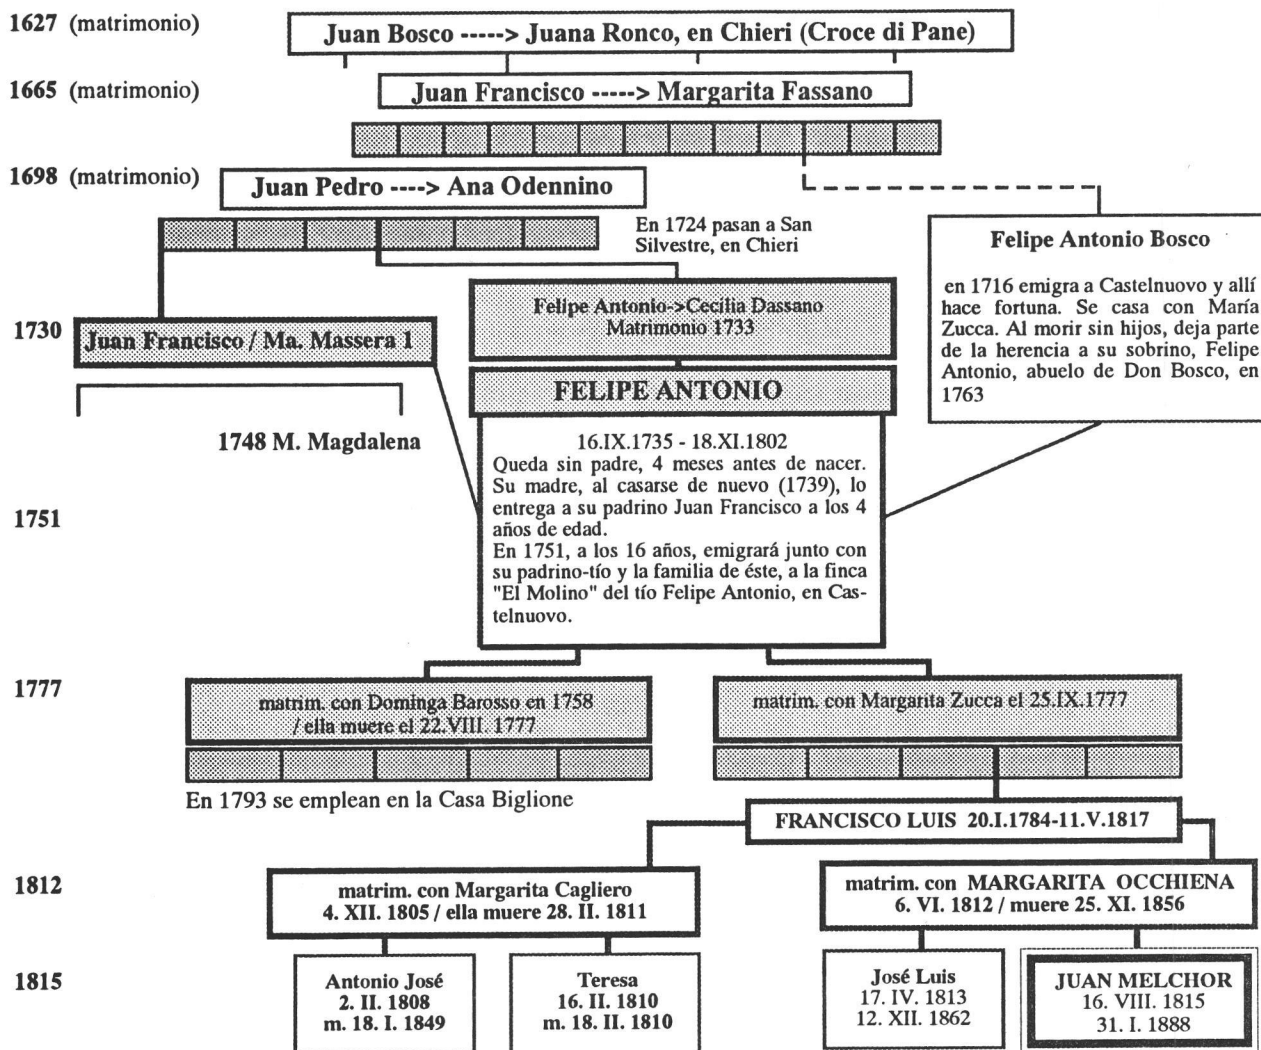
1627 (matrimonio)

Juan Bosco -----> Juana Ronco, en Chieri (Croce di Pane)

1665 (matrimonio)

Juan Francisco -----> Margarita Fassano

1698 (matrimonio)

Juan Pedro ----> Ana Odennino

En 1724 pasan a San Silvestre, en Chieri

Felipe Antonio Bosco

en 1716 emigra a Castelnuovo y allí hace fortuna. Se casa con María Zucca. Al morir sin hijos, deja parte de la herencia a su sobrino, Felipe Antonio, abuelo de Don Bosco, en 1763

1730

Juan Francisco / Ma. Massera 1

Felipe Antonio->Cecilia Dassano
Matrimonio 1733

FELIPE ANTONIO

1748 M. Magdalena

16.IX.1735 - 18.XI.1802
Queda sin padre, 4 meses antes de nacer. Su madre, al casarse de nuevo (1739), lo entrega a su padrino Juan Francisco a los 4 años de edad.
En 1751, a los 16 años, emigrará junto con su padrino-tío y la familia de éste, a la finca "El Molino" del tío Felipe Antonio, en Castelnuovo.

1751

1777

matrim. con Dominga Barosso en 1758 / ella muere el 22.VIII. 1777

matrim. con Margarita Zucca el 25.IX.1777

En 1793 se emplean en la Casa Biglione

FRANCISCO LUIS 20.I.1784-11.V.1817

1812

matrim. con Margarita Cagliero
4. XII. 1805 / ella muere 28. II. 1811

matrim. con MARGARITA OCCHIENA
6. VI. 1812 / muere 25. XI. 1856

1815

Antonio José
2. II. 1808
m. 18. I. 1849

Teresa
16. II. 1810
m. 18. II. 1810

José Luis
17. IV. 1813
12. XII. 1862

JUAN MELCHOR
16. VIII. 1815
31. I. 1888